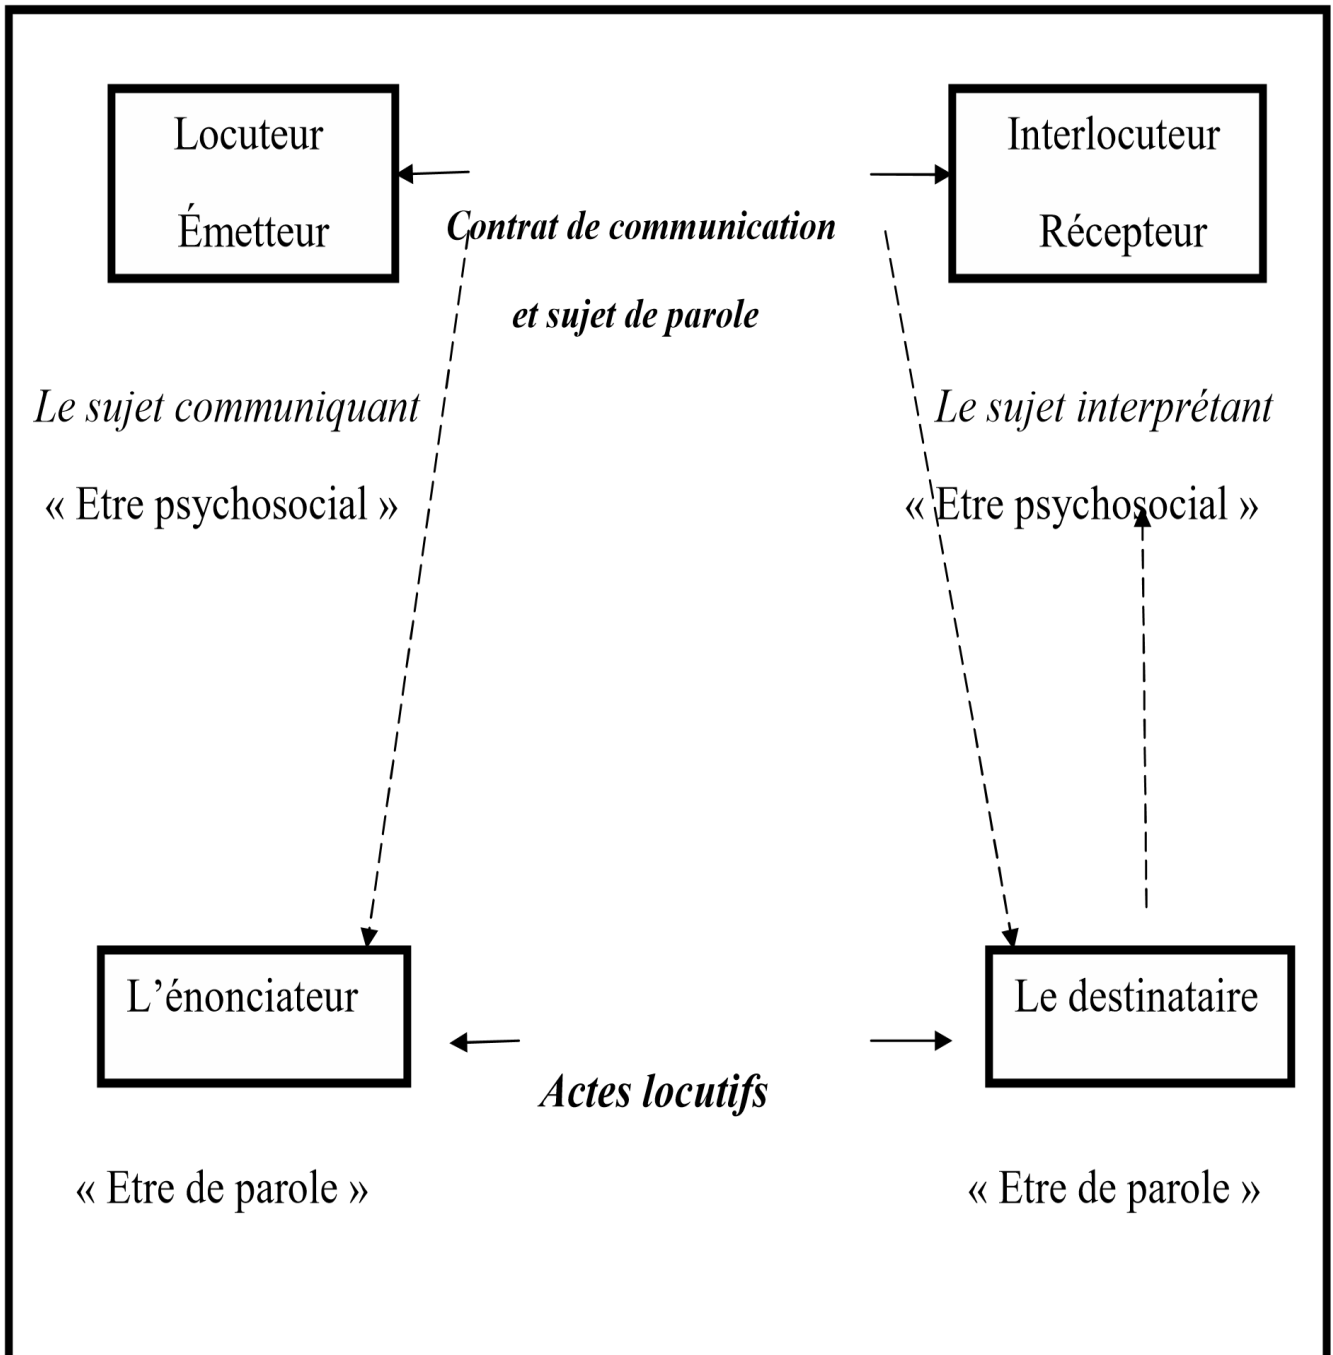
Locuteur

Émetteur

Interlocuteur

Récepteur

Contrat de communication

et sujet de parole

Le sujet communiquant

« Etre psychosocial »

Le sujet interprétant

« Etre psychosocial »

L'énonciateur

Le destinataire

Actes locutifs

« Etre de parole »

« Etre de parole »